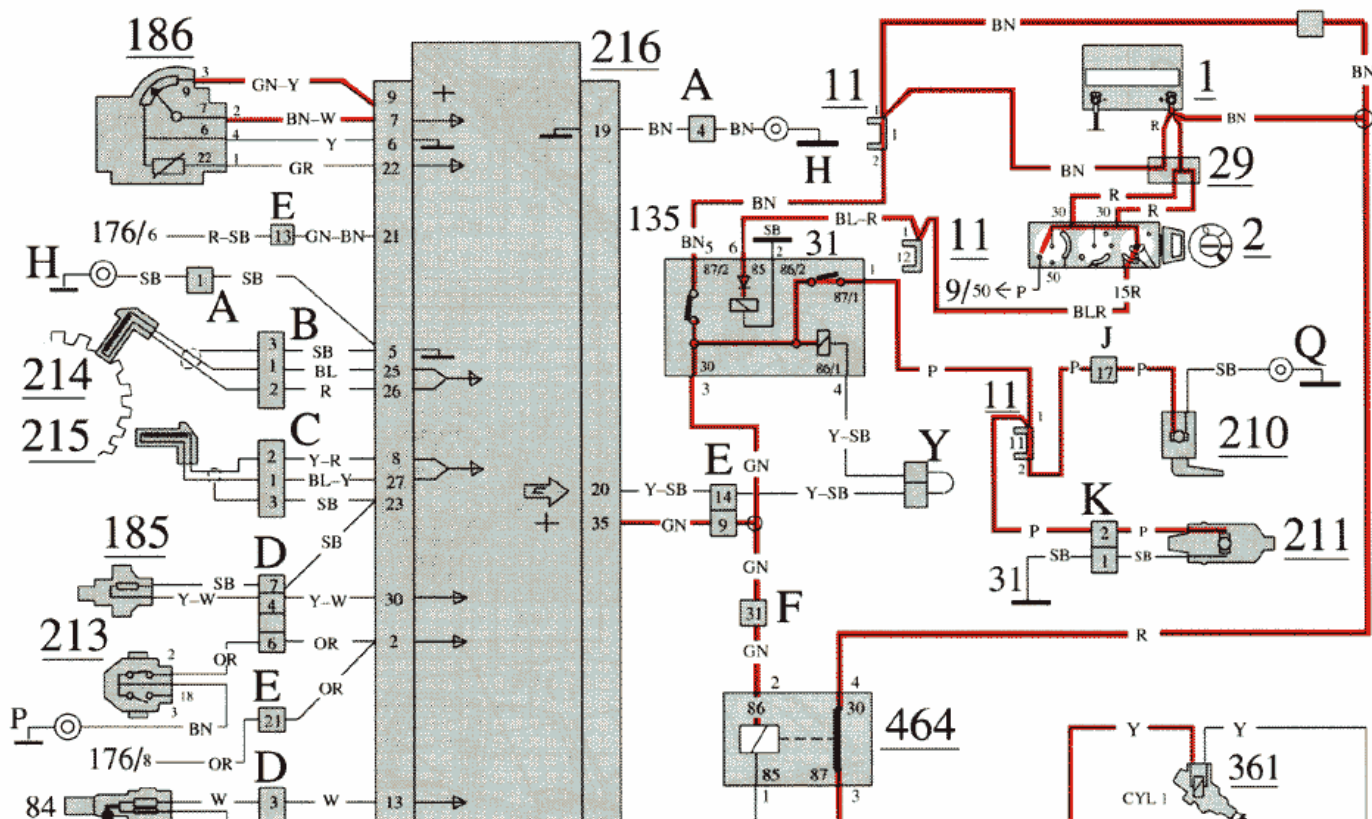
186

3 GN–Y 9
9
7 2 BN–W 7
6 4 Y 6
22 1 GR 22

216

A
19 BN 4 BN
H

11
1
1
2

BN

1

R BN

BN 29

R
30 30 R

2

176/6 R–SB E 13 GN–BN 21

H SB 1 SB

135
BN
BN5 BL–R
6 SB 31
2
87/2 85 86/2 1
87/1

11
1
12

9/50 P 50
15R
BLR

A
214
B
3 SB 5
1 BL 25
2 R 26

30
3
86/1
4

P

J
P 17 P
SB Q

11
1
11
2

210

215
C
2 Y–R 8
1 BL–Y 27
3 SB 23

20 Y–SB E 14 Y–SB
35 GN 9

Y–SB
Y

GN

K
P 2 P
211
SB 1 SB
31

185
SB
D
SB 7
Y–W 4 Y–W 30

213
2 OR 6 OR 2
18
3
OR
P BN
E 21
176/8 OR

GN
31 F
GN

R

2 4
86 30
464
85 87
1 3

Y Y
361
CYL 1

D
84 W 3 W 13